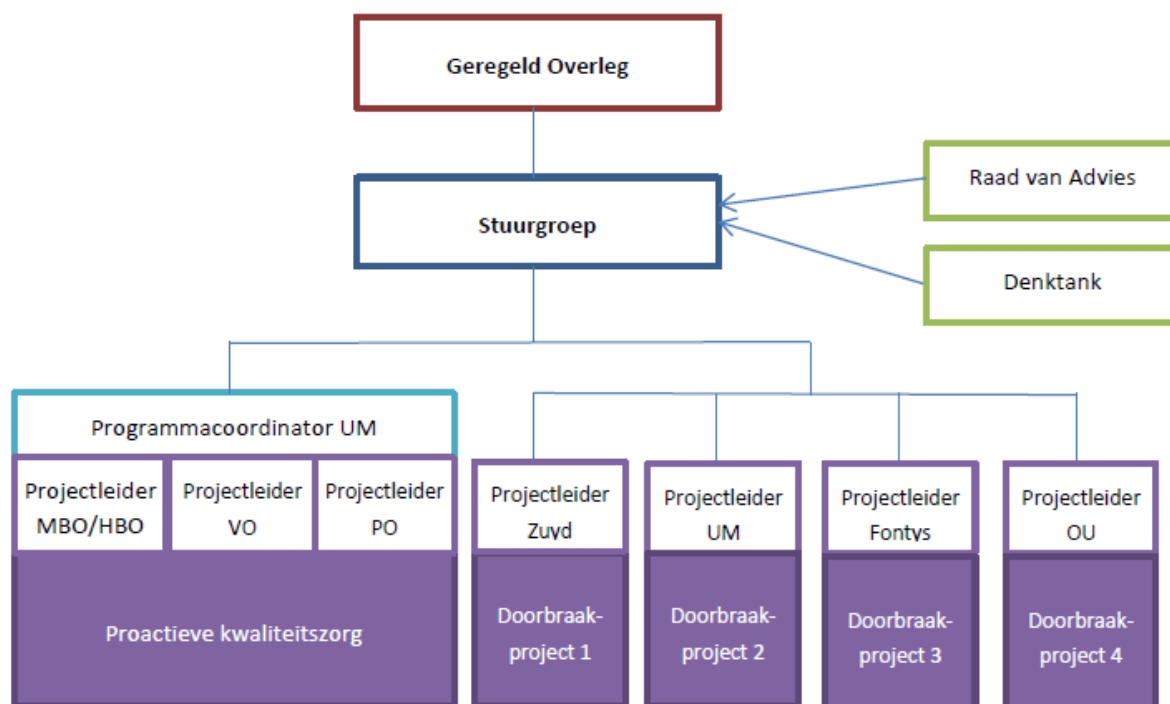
Geregeld Overleg

Stuurgroep

Raad van Advies

Denktank

Programmacoordinator UM

Projectleider MBO/HBO

Projectleider VO

Projectleider PO

Proactieve kwaliteitszorg

Projectleider Zuyd

Doorbraak-project 1

Projectleider UM

Doorbraak-project 2

Projectleider Fontys

Doorbraak-project 3

Projectleider OU

Doorbraak-project 4